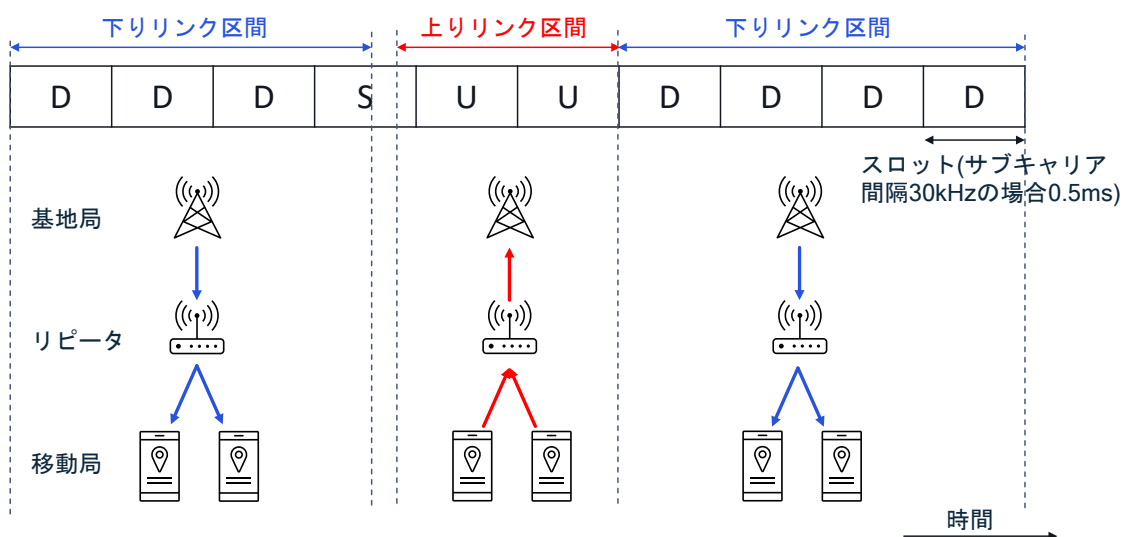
下りリンク区間　上りリンク区間　下りリンク区間

| D | D | D | S | U | U | D | D | D | D |
|---|---|---|---|---|---|---|---|---|---|

スロット(サブキャリア間隔30kHzの場合0.5ms)

基地局

リピータ

移動局

時間